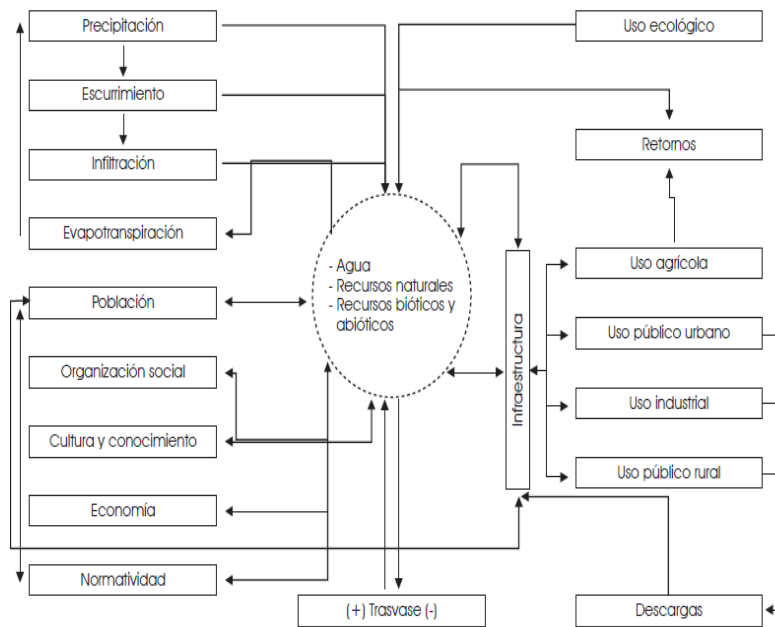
Precipitación

Escurrimiento

Infiltración

Evapotranspiración

Población

Organización social

Cultura y conocimiento

Economía

Normatividad

Uso ecológico

Retornos

- Agua
- Recursos naturales
- Recursos bióticos y abióticos

Infraestructura

Uso agrícola

Uso público urbano

Uso industrial

Uso público rural

(+) Trasvase (-)

Descargas